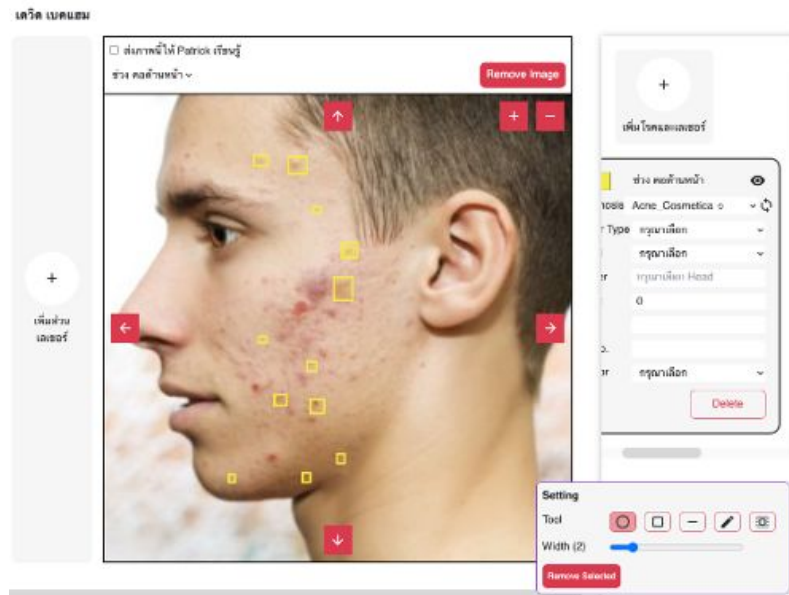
เดวิด เบคแฮม

☐ ส่งภาพนี้ให้ Patrick เรียนรู้

ช่วง คอด้านหน้า ⌄

Remove Image

+
−

+
เพิ่มส่วนเลเยอร์

+
เพิ่มโรคและเลเยอร์

ช่วง คอด้านหน้า

nosis Acne_Cosmetica o

r Type กรุณาเลือก

กรุณาเลือก

er กรุณาเลือก Head

0

o.

or กรุณาเลือก

Delete

Setting

Tool

Width (2)

Remove Selected